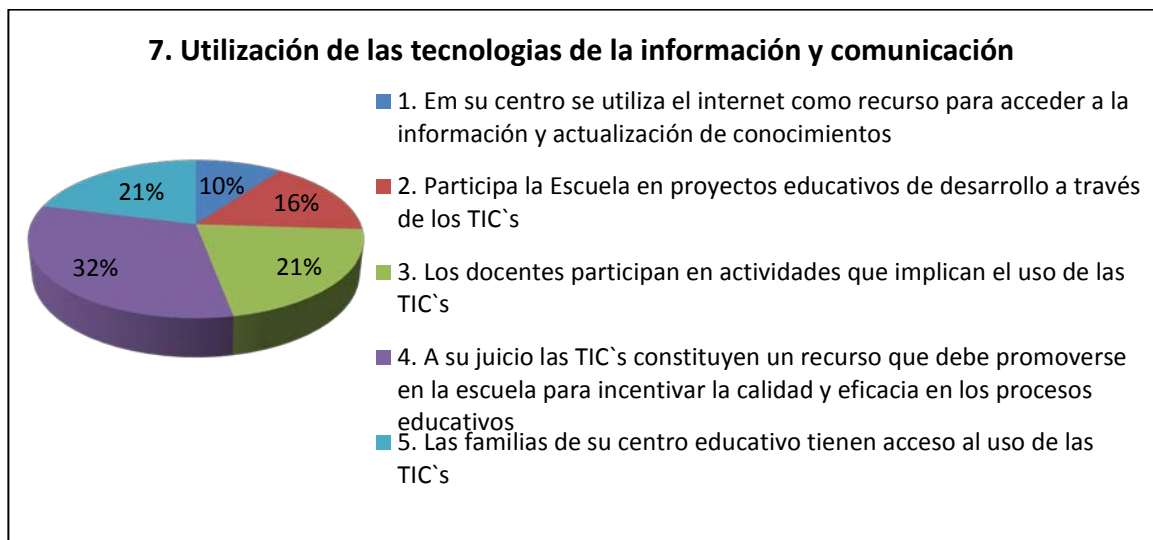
7. Utilización de las tecnologias de la información y comunicación

21%
10%
16%
32%
21%

1. Em su centro se utiliza el internet como recurso para acceder a la información y actualización de conocimientos

2. Participa la Escuela en proyectos educativos de desarrollo a través de los TIC`s

3. Los docentes participan en actividades que implican el uso de las TIC`s

4. A su juicio las TIC`s constituyen un recurso que debe promoverse en la escuela para incentivar la calidad y eficacia en los procesos educativos

5. Las familias de su centro educativo tienen acceso al uso de las TIC`s